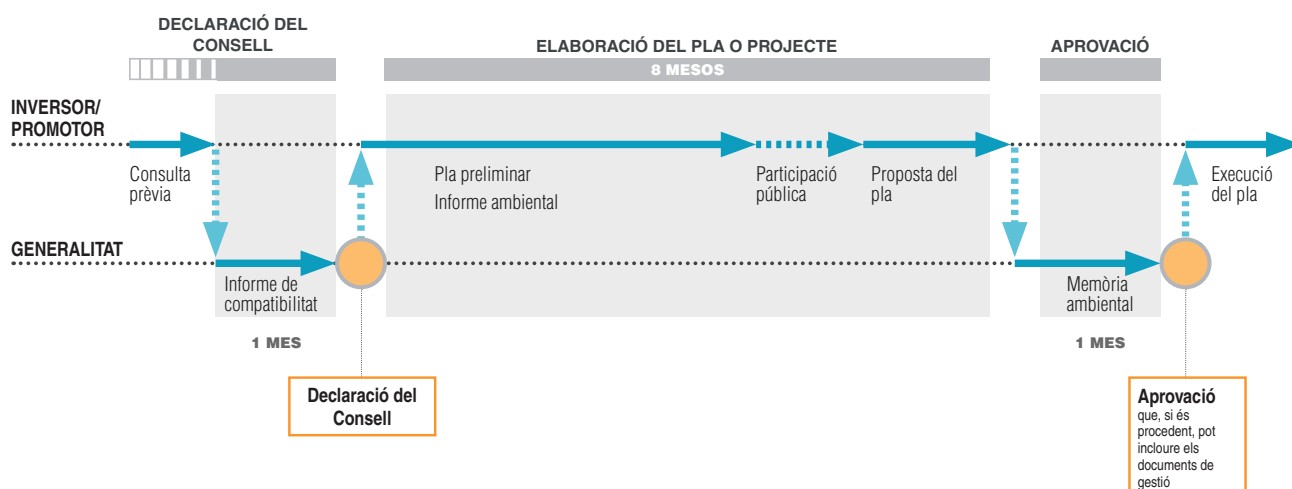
DECLARACIÓ DEL CONSELL

ELABORACIÓ DEL PLA O PROJECTE

8 MESOS

APROVACIÓ

INVERSOR/ PROMOTOR

Consulta prèvia

Pla preliminar

Informe ambiental

Participació pública

Proposta del pla

Execució del pla

GENERALITAT

Informe de compatibilitat

Memòria ambiental

1 MES

1 MES

Declaració del Consell

Aprovació que, si és procedent, pot incloure els documents de gestió